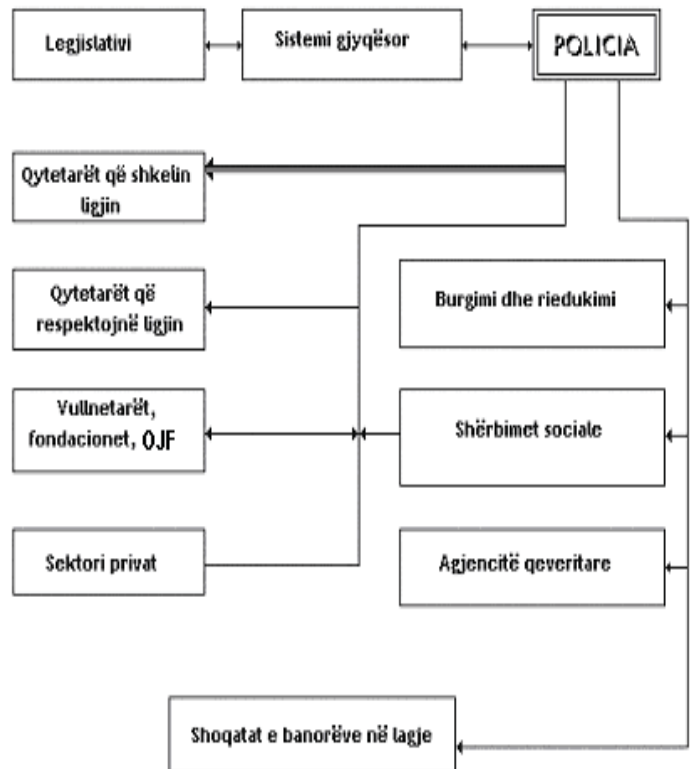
Legjislativi

Sistemi gjyqësor

POLICIA

Qytetarët që shkelin ligjin

Qytetarët që respektojnë ligjin

Burgimi dhe riedukimi

Vullnetarët, fondacionet, OJF

Shërbimet sociale

Sektori privat

Agjencitë qeveritare

Shoqatat e banorëve në lagje